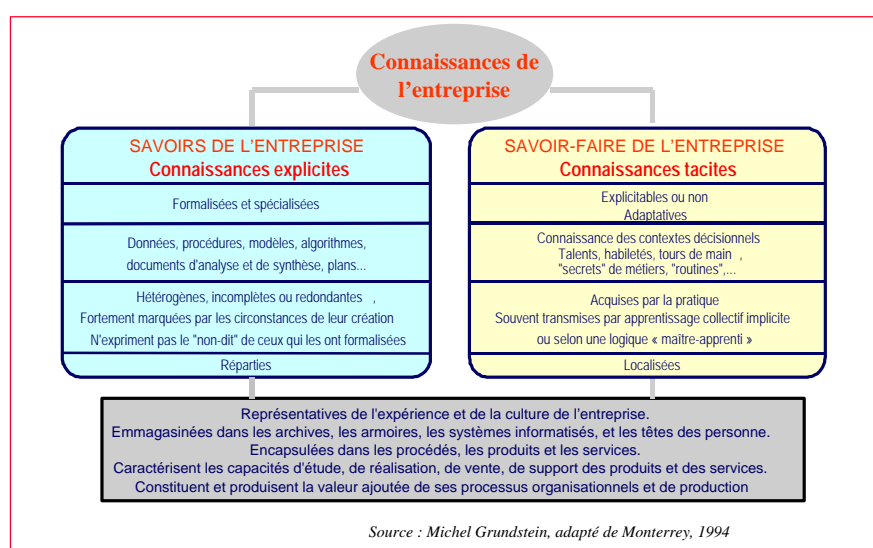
Connaissances de l'entreprise

SAVOIRS DE L'ENTREPRISE
Connaissances explicites

Formalisées et spécialisées

Données, procédures, modèles, algorithmes, documents d'analyse et de synthèse, plans...

Hétérogènes, incomplètes ou redondantes ,
Fortement marquées par les circonstances de leur création
N'expriment pas le "non-dit" de ceux qui les ont formalisées

Réparties

SAVOIR-FAIRE DE L'ENTREPRISE
Connaissances tacites

Explicitables ou non
Adaptatives

Connaissance des contextes décisionnels
Talents, habiletés, tours de main ,
"secrets" de métiers, "routines",...

Acquises par la pratique
Souvent transmises par apprentissage collectif implicite ou selon une logique « maître-apprenti »

Localisées

Représentatives de l'expérience et de la culture de l'entreprise.
Emmagasinées dans les archives, les armoires, les systèmes informatisés, et les têtes des personne.
Encapsulées dans les procédés, les produits et les services.
Caractérisent les capacités d'étude, de réalisation, de vente, de support des produits et des services.
Constituent et produisent la valeur ajoutée de ses processus organisationnels et de production

Source : Michel Grundstein, adapté de Monterrey, 1994